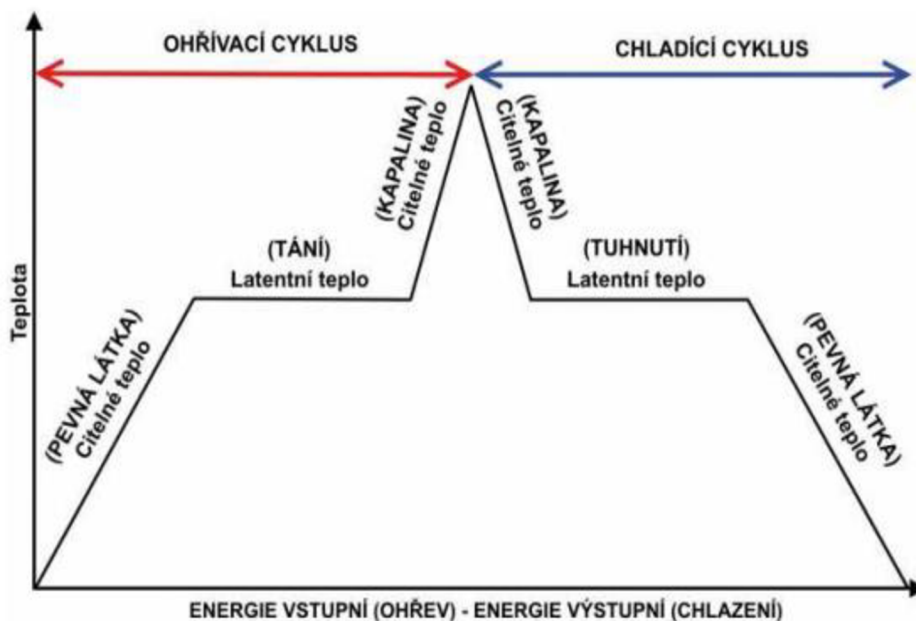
OHŘÍVACÍ CYKLUS

CHLADÍCÍ CYKLUS

Teplota

(PEVNÁ LÁTKA)
Citelné teplo

(TÁNÍ)
Latentní teplo

(KAPALINA)
Citelné teplo

(KAPALINA)
Citelné teplo

(TUHNUTÍ)
Latentní teplo

(PEVNÁ LÁTKA)
Citelné teplo

ENERGIE VSTUPNÍ (OHŘEV) - ENERGIE VÝSTUPNÍ (CHLAZENÍ)